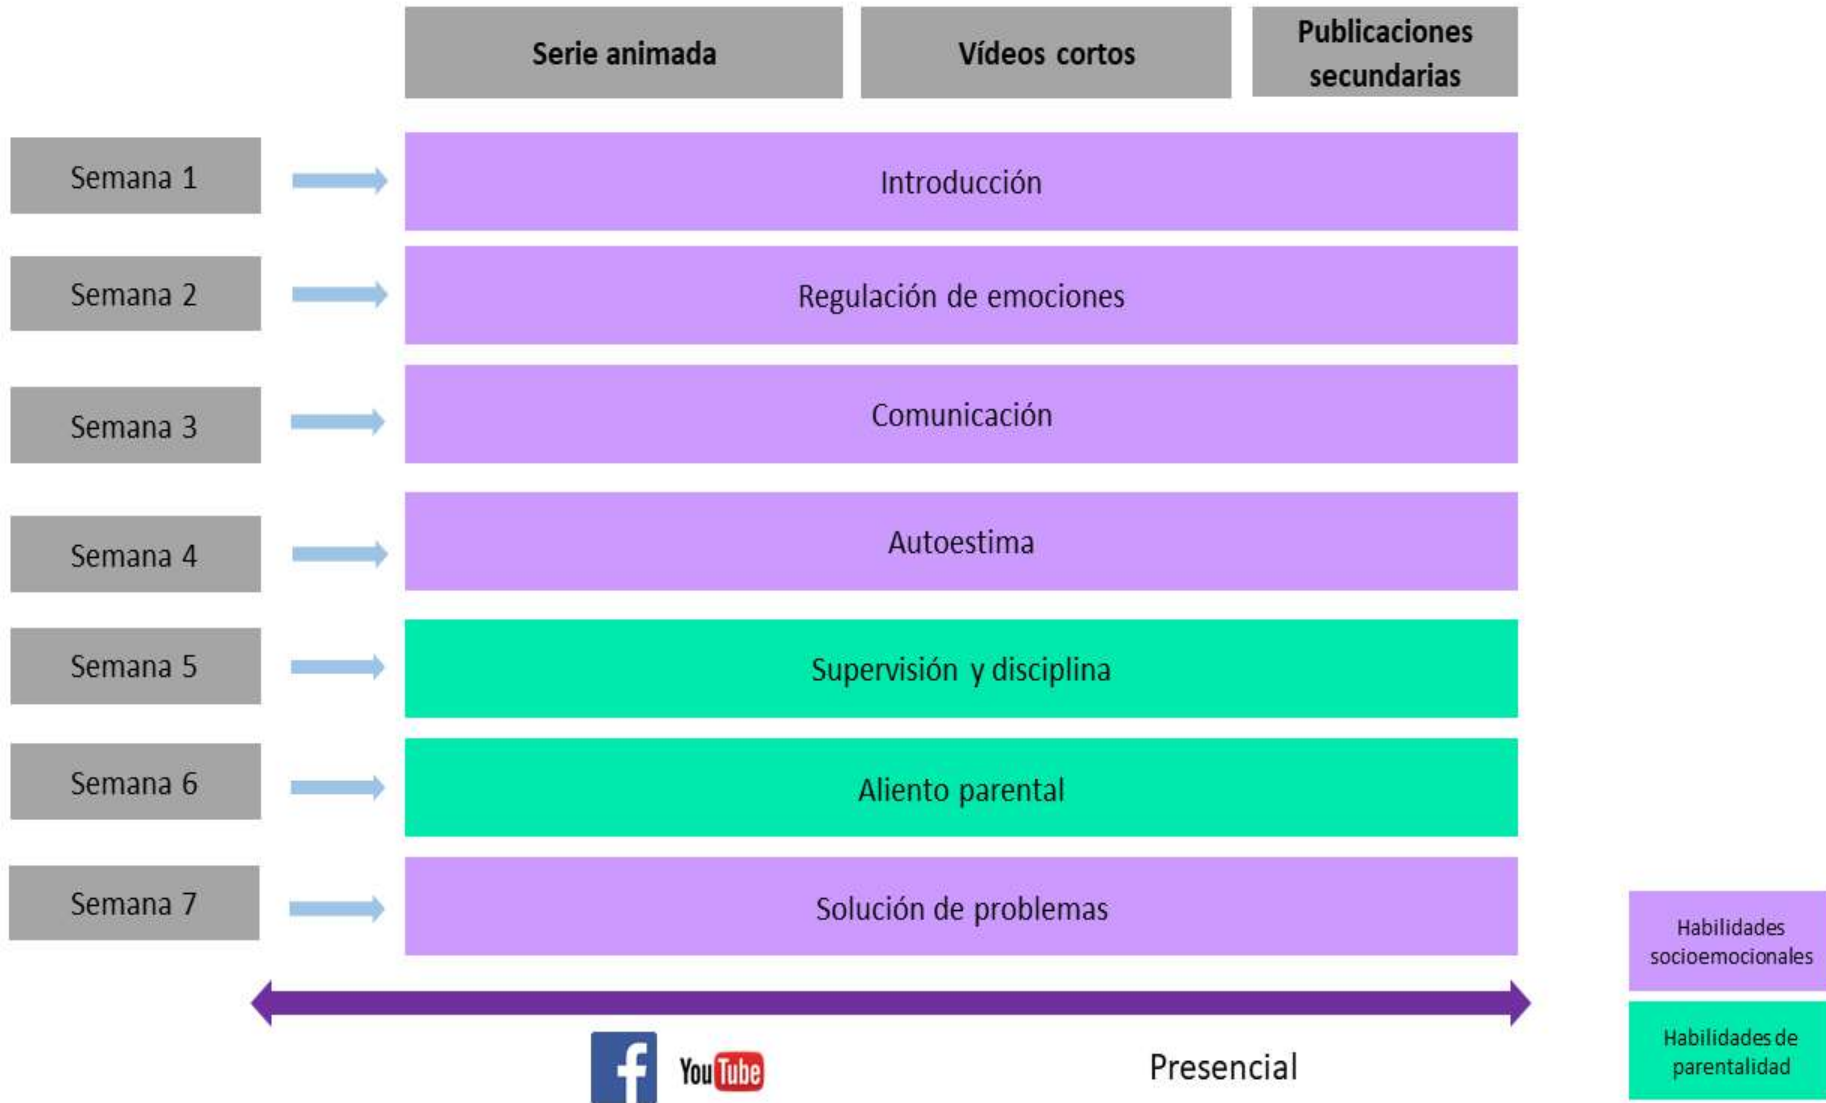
Serie animada

Vídeos cortos

Publicaciones secundarias

Semana 1

Introducción

Semana 2

Regulación de emociones

Semana 3

Comunicación

Semana 4

Autoestima

Semana 5

Supervisión y disciplina

Semana 6

Aliento parental

Semana 7

Solución de problemas

Habilidades socioemocionales

Habilidades de parentalidad

f

YouTube

Presencial